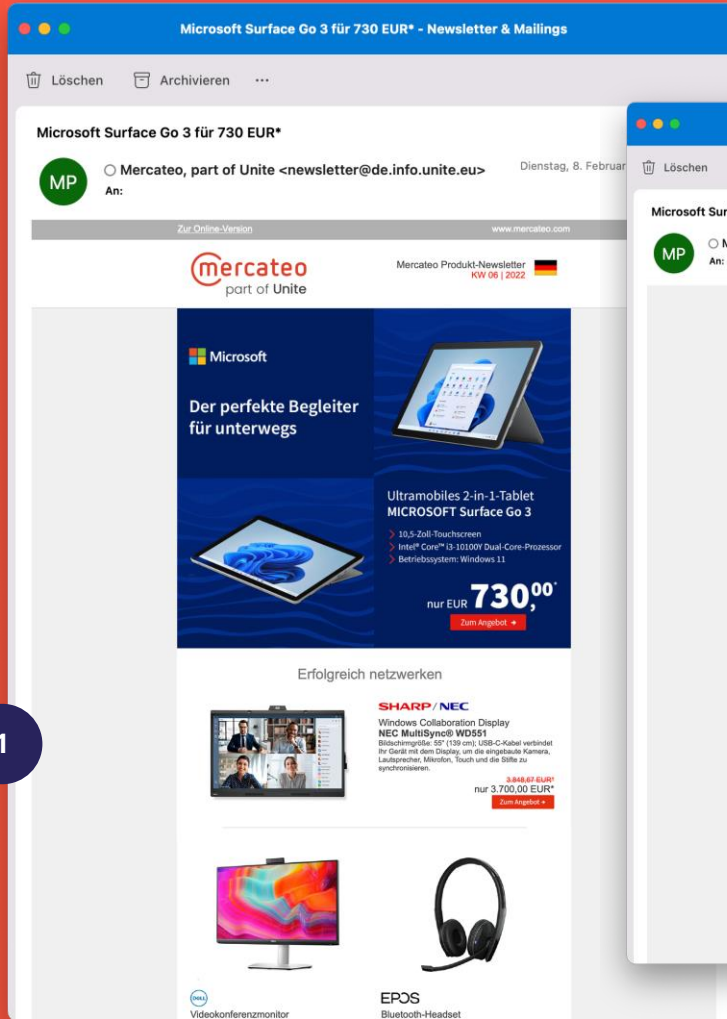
Microsoft Surface Go 3 für 730 EUR* - Newsletter & Mailings

Löschen Archivieren ···

Microsoft Surface Go 3 für 730 EUR*

MP

Mercateo, part of Unite <newsletter@de.info.unite.eu>

An:

Dienstag, 8. Februar

Zur Online-Version

www.mercateo.com

mercateo
part of Unite

Mercateo Produkt-Newsletter
KW 06 | 2022

Microsoft

Der perfekte Begleiter für unterwegs

Ultramobiles 2-in-1-Tablet
MICROSOFT Surface Go 3

10,5-Zoll-Touchscreen
Intel® Core™ i3-10100Y Dual-Core-Prozessor
Betriebssystem: Windows 11

nur EUR 730,00*

Zum Angebot

Erfolgreich netzwerken

SHARP/NEC

Windows Collaboration Display
NEC MultiSync® WD551
Bildschirmgröße: 55" (139 cm); USB-C-Kabel verbindet Ihr Gerät mit dem Display, um die eingebaute Kamera, Lautsprecher, Mikrofon, Touch und die Stifte zu synchronisieren.

3.848,67 EUR*
nur 3.700,00 EUR*

Zum Angebot

DELL
Videokonferenzmonitor

EPOS
Bluetooth-Headset

1

Löschen

Microsoft Sur

MP

M

An: